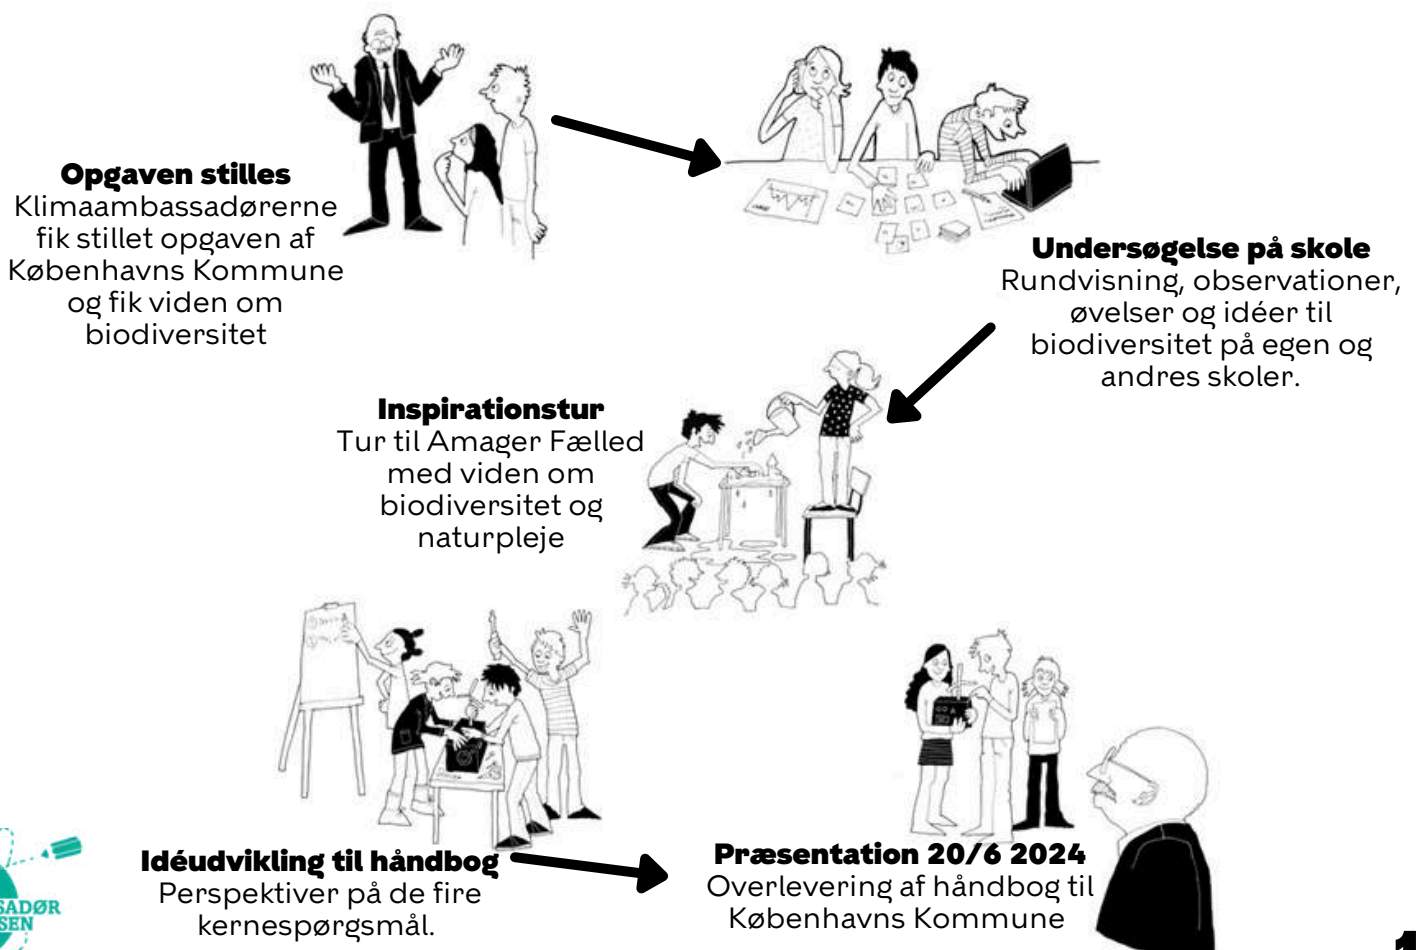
**Opgaven stilles**
Klimaambassadørerne fik stillet opgaven af Københavns Kommune og fik viden om biodiversitet

**Undersøgelse på skole**
Rundvisning, observationer, øvelser og idéer til biodiversitet på egen og andres skoler.

**Inspirationstur**
Tur til Amager Fælled med viden om biodiversitet og naturpleje

**Idéudvikling til håndbog**
Perspektiver på de fire kernespørgsmål.

**Præsentation 20/6 2024**
Overlevering af håndbog til Københavns Kommune

SADØR
SEN

1